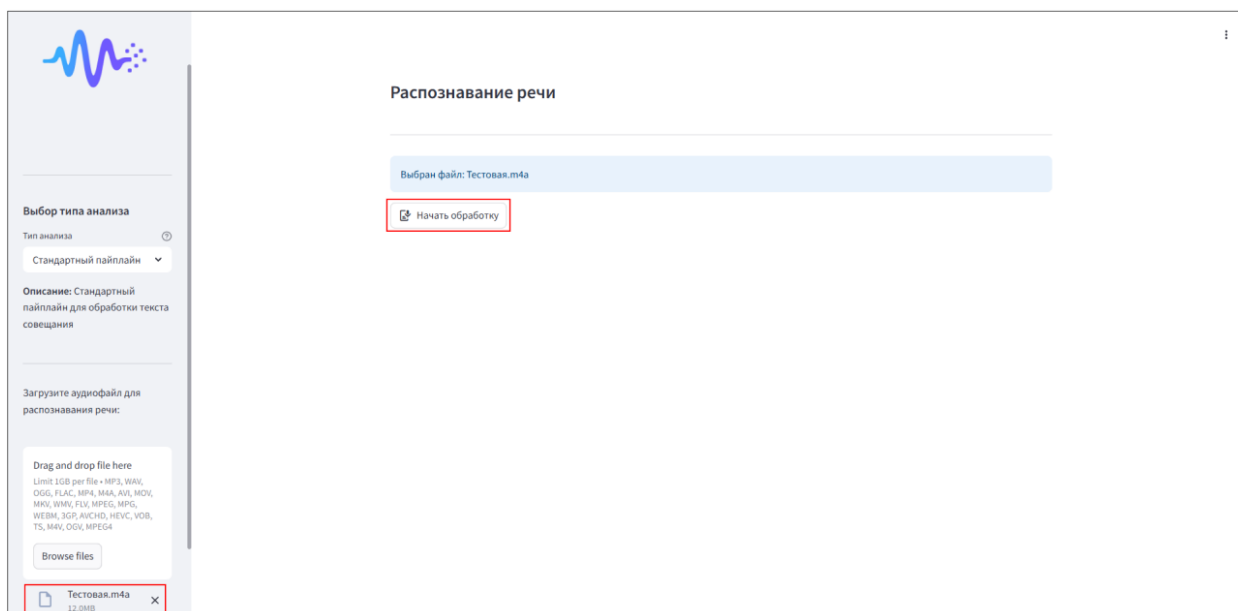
Выбор типа анализа

Тип анализа

Стандартный пайплайн

**Описание:** Стандартный пайплайн для обработки текста совещания

Загрузите аудиофайл для распознавания речи:

Drag and drop file here

Limit 1GB per file • MP3, WAV, OGG, FLAC, MP4, M4A, AVI, MOV, MKV, WMV, FLV, MPEG, MPG, WEBM, 3GP, AVCHD, HEVC, VOB, TS, M4V, OGV, MPEG4

Browse files

Тестовая.m4a

12.0MB

×

Распознавание речи

Выбран файл: Тестовая.m4a

Начать обработку